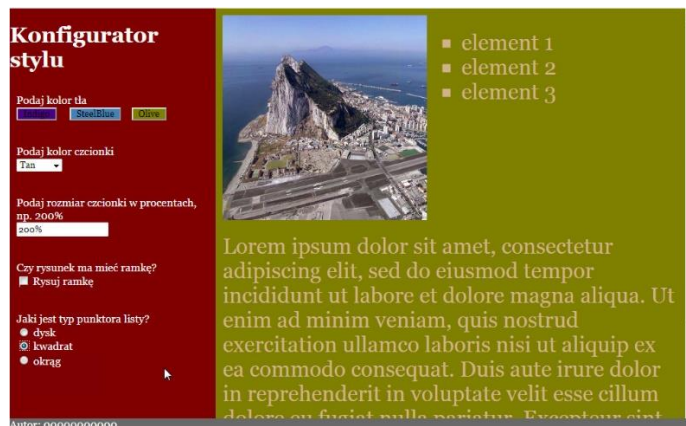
Konfigurator stylu

Podaj kolor tła
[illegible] SteelBlue Olive

Podaj kolor czcionki
Tan

Podaj rozmiar czcionki w procentach, np. 200%
200%

Czy rysunek ma mieć ramkę?
Rysuj ramkę

Jaki jest typ punktora listy?
dysk
kwadrat
okrąg

- element 1
- element 2
- element 3

Lorem ipsum dolor sit amet, consectetur adipiscing elit, sed do eiusmod tempor incididunt ut labore et dolore magna aliqua. Ut enim ad minim veniam, quis nostrud exercitation ullamco laboris nisi ut aliquip ex ea commodo consequat. Duis aute irure dolor in reprehenderit in voluptate velit esse cillum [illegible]

Autor: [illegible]